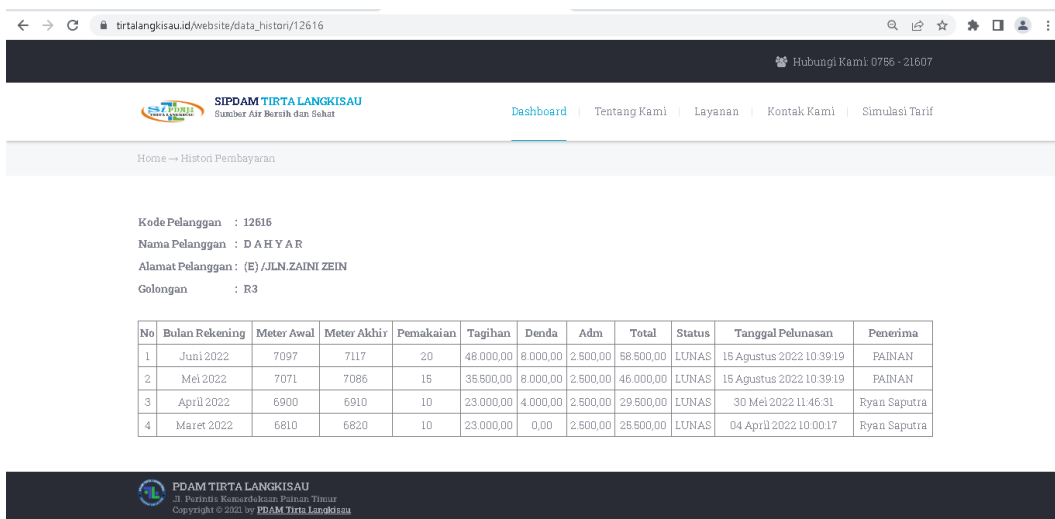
tirtalangkisau.id/website/data_histori/12616

Hubungi Kami: 0756 - 21607

SIPDAM TIRTA LANGKISAU
Sumber Air Bersih dan Sehat

Dashboard | Tentang Kami | Layanan | Kontak Kami | Simulasi Tarif

Home → Histori Pembayaran

Kode Pelanggan : 12616
Nama Pelanggan : D A H Y A R
Alamat Pelanggan : (E) /JLN.ZAINI ZEIN
Golongan : R3

| No | Bulan Rekening | Meter Awal | Meter Akhir | Pemakaian | Tagihan | Denda | Adm | Total | Status | Tanggal Pelunasan | Penerima |
|---|---|---|---|---|---|---|---|---|---|---|---|
| 1 | Juni 2022 | 7097 | 7117 | 20 | 48.000,00 | 8.000,00 | 2.500,00 | 58.500,00 | LUNAS | 15 Agustus 2022 10:39:19 | PAINAN |
| 2 | Mei 2022 | 7071 | 7086 | 15 | 35.500,00 | 8.000,00 | 2.500,00 | 46.000,00 | LUNAS | 15 Agustus 2022 10:39:19 | PAINAN |
| 3 | April 2022 | 6900 | 6910 | 10 | 23.000,00 | 4.000,00 | 2.500,00 | 29.500,00 | LUNAS | 30 Mei 2022 11:46:31 | Ryan Saputra |
| 4 | Maret 2022 | 6810 | 6820 | 10 | 23.000,00 | 0,00 | 2.500,00 | 25.500,00 | LUNAS | 04 April 2022 10:00:17 | Ryan Saputra |

PDAM TIRTA LANGKISAU
Jl. Perintis Kemerdekaan Painan Timur
Copyright © 2021 by PDAM Tirta Langkisau